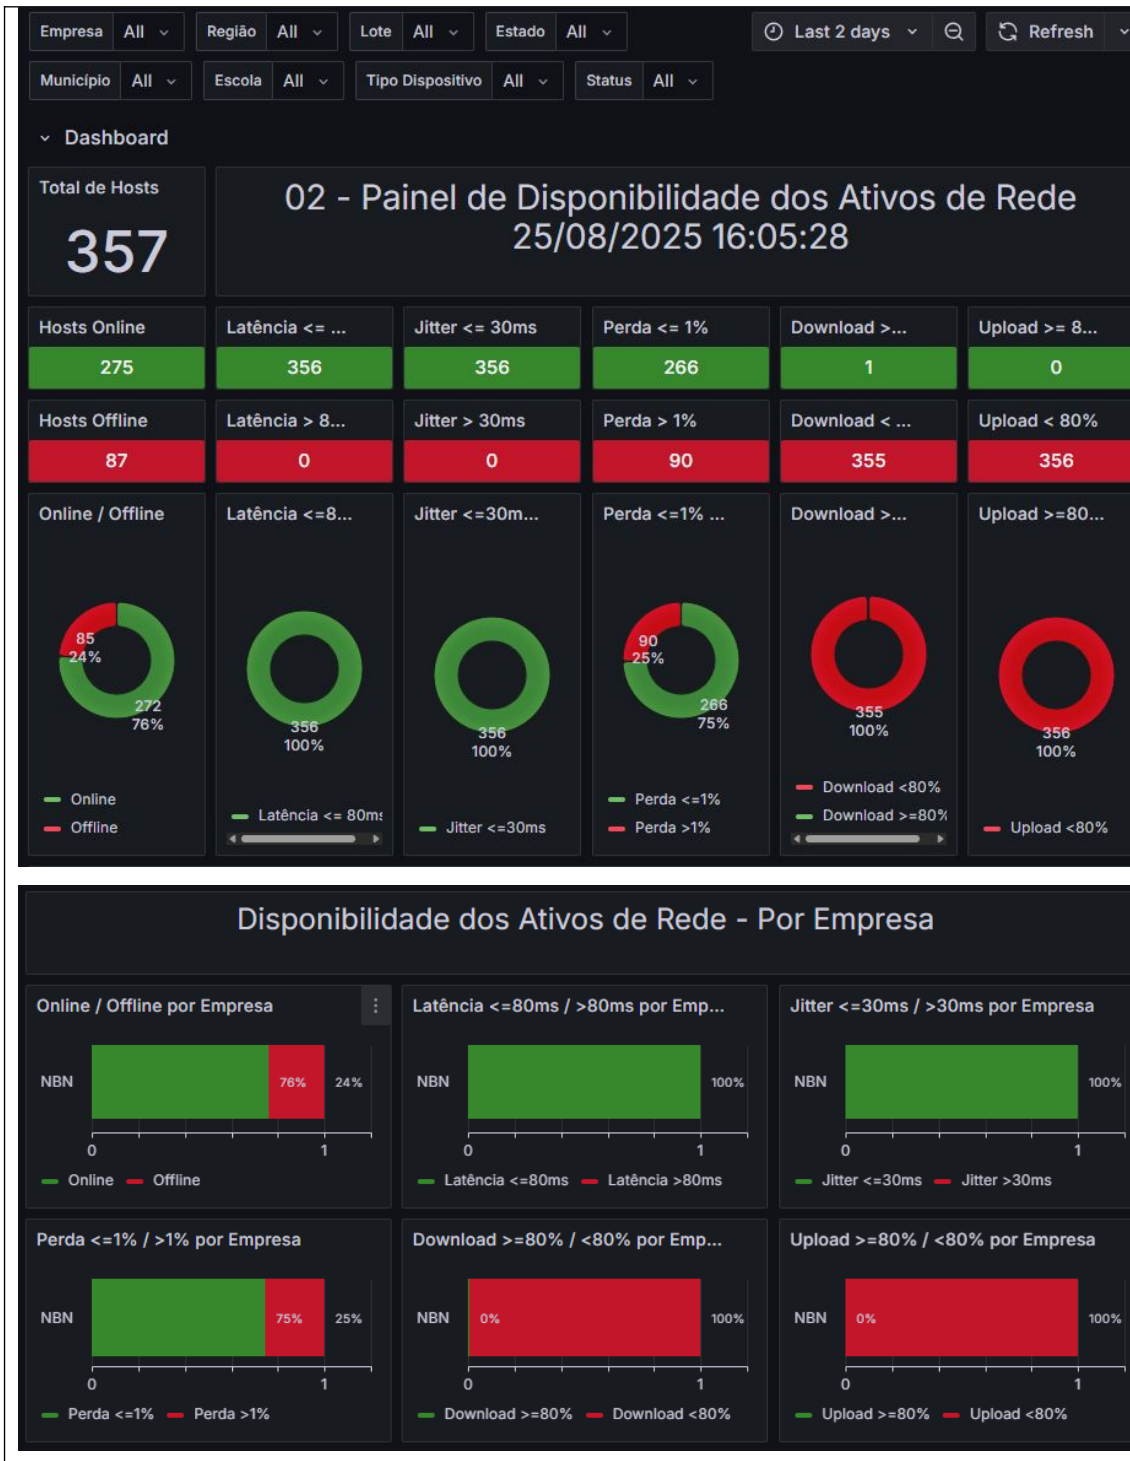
Empresa All Região All Lote All Estado All Last 2 days Refresh

Município All Escola All Tipo Dispositivo All Status All

Dashboard

Total de Hosts

357

02 - Painel de Disponibilidade dos Ativos de Rede
25/08/2025 16:05:28

Hosts Online
275

Latência <= ...
356

Jitter <= 30ms
356

Perda <= 1%
266

Download >...
1

Upload >= 8...
0

Hosts Offline
87

Latência > 8...
0

Jitter > 30ms
0

Perda > 1%
90

Download < ...
355

Upload < 80%
356

Online / Offline
85 24%
272 76%
Online
Offline

Latência <=8...
356 100%
Latência <= 80ms

Jitter <=30m...
356 100%
Jitter <=30ms

Perda <=1% ...
90 25%
266 75%
Perda <=1%
Perda >1%

Download >...
355 100%
Download <80%
Download >=80%

Upload >=80...
356 100%
Upload <80%

Disponibilidade dos Ativos de Rede - Por Empresa

Online / Offline por Empresa
NBN 76% 24%
0 1
Online Offline

Latência <=80ms / >80ms por Emp...
NBN 100%
0 1
Latência <=80ms Latência >80ms

Jitter <=30ms / >30ms por Empresa
NBN 100%
0 1
Jitter <=30ms Jitter >30ms

Perda <=1% / >1% por Empresa
NBN 75% 25%
0 1
Perda <=1% Perda >1%

Download >=80% / <80% por Emp...
NBN 0% 100%
0 1
Download >=80% Download <80%

Upload >=80% / <80% por Empresa
NBN 0% 100%
0 1
Upload >=80% Upload <80%